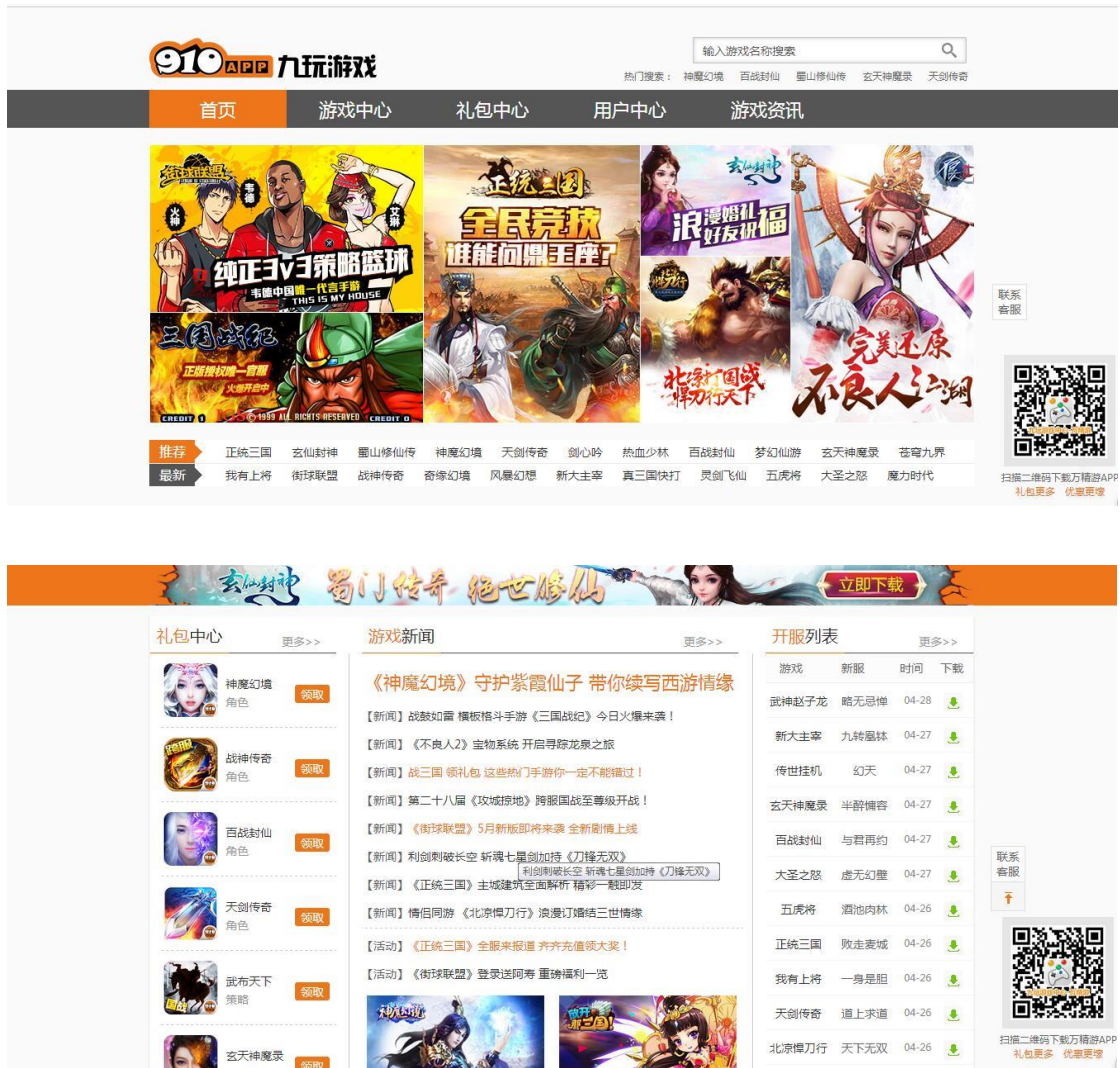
910APP 九玩游戏

输入游戏名称搜索

热门搜索： 神魔幻境 百战封仙 蜀山修仙传 玄天神魔录 天剑传奇

首页 游戏中心 礼包中心 用户中心 游戏资讯

街球联盟 韦德 火神 艾琳 纯正3V3策略篮球 韦德中国唯一代言手游 THIS IS MY HOUSE

正统三国 全民竞技 谁能问鼎王座？

玄仙封神 浪漫婚礼 好友祝福

三国战纪 正版授权唯一官网 火爆开启中 CREDIT 1 © 1999 ALL RIGHTS RESERVED CREDIT 0

北凉悍刀行 北凉打国战 悍刀行天下

完美还原 不良人江湖

联系客服

推荐 正统三国 玄仙封神 蜀山修仙传 神魔幻境 天剑传奇 剑心吟 热血少林 百战封仙 梦幻仙游 玄天神魔录 苍穹九界

最新 我有上将 街球联盟 战神传奇 奇缘幻境 风暴幻想 新大主宰 真三国快打 灵剑飞仙 五虎将 大圣之怒 魔力时代

扫描二维码下载万精游APP 礼包更多 优惠更壕

玄仙封神 蜀门传奇 绝世修仙 立即下载

礼包中心 更多>>

神魔幻境 角色 领取

战神传奇 角色 领取

百战封仙 角色 领取

天剑传奇 角色 领取

武布天下 策略 领取

玄天神魔录 领取

游戏新闻 更多>>

《神魔幻境》守护紫霞仙子 带你续写西游情缘

【新闻】战鼓如雷 横板格斗手游《三国战纪》今日火爆来袭！

【新闻】《不良人2》宝物系统 开启寻踪龙泉之旅

【新闻】战三国 领礼包 这些热门手游你一定不能错过！

【新闻】第二十八届《攻城掠地》跨服国战至尊级开战！

【新闻】《街球联盟》5月新版即将来袭 全新剧情上线

【新闻】利剑刺破长空 斩魂七星剑加持《刀锋无双》

利剑刺破长空 斩魂七星剑加持《刀锋无双》

【新闻】《正统三国》主城建筑全面解析 精彩一触即发

【新闻】情侣同游 《北凉悍刀行》浪漫订婚结三世情缘

【活动】《正统三国》全服来报道 齐齐充值领大奖！

【活动】《街球联盟》登录送阿寿 重磅福利一览

开服列表 更多>>

| 游戏 | 新服 | 时间 | 下载 |
|---|---|---|---|
| 武神赵子龙 | 略无忌惮 | 04-28 | |
| 新大主宰 | 九转墨钵 | 04-27 | |
| 传世挂机 | 幻天 | 04-27 | |
| 玄天神魔录 | 半醉情容 | 04-27 | |
| 百战封仙 | 与君再约 | 04-27 | |
| 大圣之怒 | 虚元幻壁 | 04-27 | |
| 五虎将 | 酒池肉林 | 04-26 | |
| 正统三国 | 败走麦城 | 04-26 | |
| 我有上将 | 一身是胆 | 04-26 | |
| 天剑传奇 | 道上求道 | 04-26 | |
| 北凉悍刀行 | 天下无双 | 04-26 | |

联系客服

扫描二维码下载万精游APP 礼包更多 优惠更壕